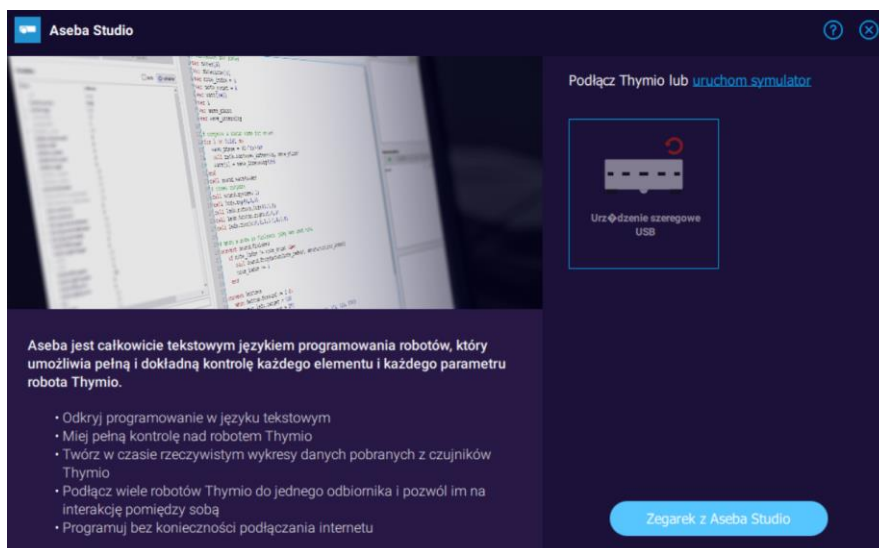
Aseba Studio

Podłącz Thymio lub uruchom symulator

Urz�dzenie szeregowe USB

Aseba jest całkowicie tekstowym językiem programowania robotów, który umożliwia pełną i dokładną kontrolę każdego elementu i każdego parametru robota Thymio.

• Odkryj programowanie w języku tekstowym
• Miej pełną kontrolę nad robotem Thymio
• Twórz w czasie rzeczywistym wykresy danych pobranych z czujników Thymio
• Podłącz wiele robotów Thymio do jednego odbiornika i pozwól im na interakcję pomiędzy sobą
• Programuj bez konieczności podłączania internetu

Zegarek z Aseba Studio